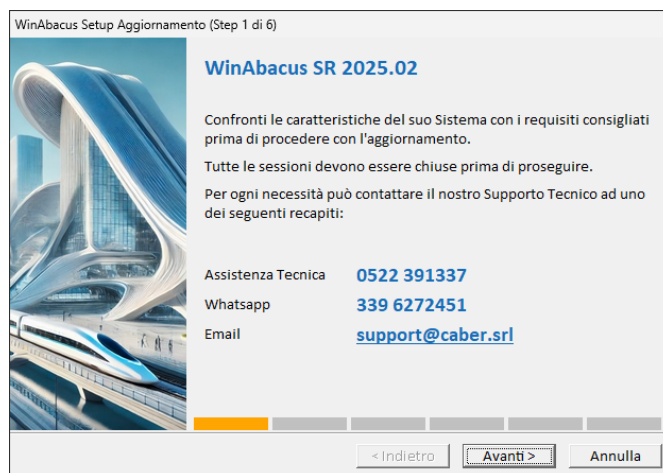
WinAbacus Setup Aggiornamento (Step 1 di 6)

WinAbacus SR 2025.02

Confronti le caratteristiche del suo Sistema con i requisiti consigliati prima di procedere con l'aggiornamento.

Tutte le sessioni devono essere chiuse prima di proseguire.

Per ogni necessità può contattare il nostro Supporto Tecnico ad uno dei seguenti recapiti:

| | |
|---|---|
| Assistenza Tecnica | 0522 391337 |
| Whatsapp | 339 6272451 |
| Email | support@caber.srl |

< Indietro
Avanti >
Annulla